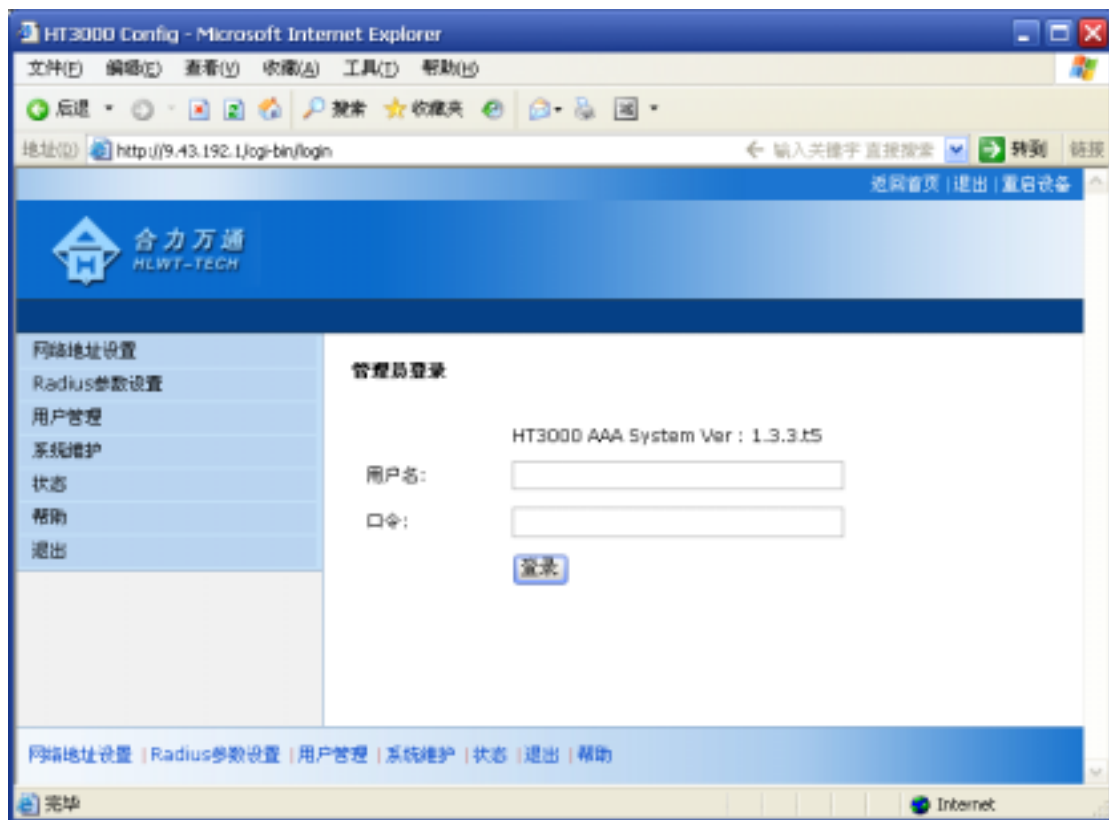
HT3000 Config - Microsoft Internet Explorer

文件(F) 编辑(E) 查看(V) 收藏(A) 工具(T) 帮助(H)

后退 搜索 收藏夹

地址(D) http://9.43.192.1/cgi-bin/login

输入关键字 直接搜索 转到 链接

返回首页 | 退出 | 重启设备

合力万通
HLWT-TECH

网络地址设置
Radius参数设置
用户管理
系统维护
状态
帮助
退出

管理员登录

HT3000 AAA System Ver : 1.3.3.t5

用户名:

口令:

登录

网络地址设置 | Radius参数设置 | 用户管理 | 系统维护 | 状态 | 退出 | 帮助

完毕

Internet